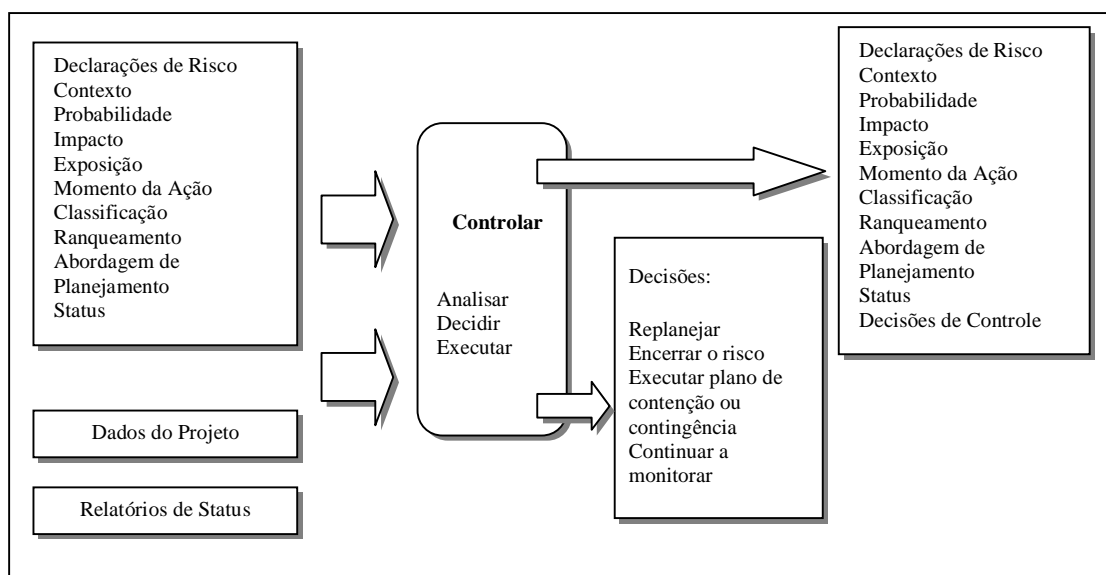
Declarações de Risco
Contexto
Probabilidade
Impacto
Exposição
Momento da Ação
Classificação
Ranqueamento
Abordagem de Planejamento
Status

Dados do Projeto

Relatórios de Status

Controlar

Analisar
Decidir
Executar

Declarações de Risco
Contexto
Probabilidade
Impacto
Exposição
Momento da Ação
Classificação
Ranqueamento
Abordagem de Planejamento
Status
Decisões de Controle

Decisões:

Replanejar
Encerrar o risco
Executar plano de contenção ou contingência
Continuar a monitorar